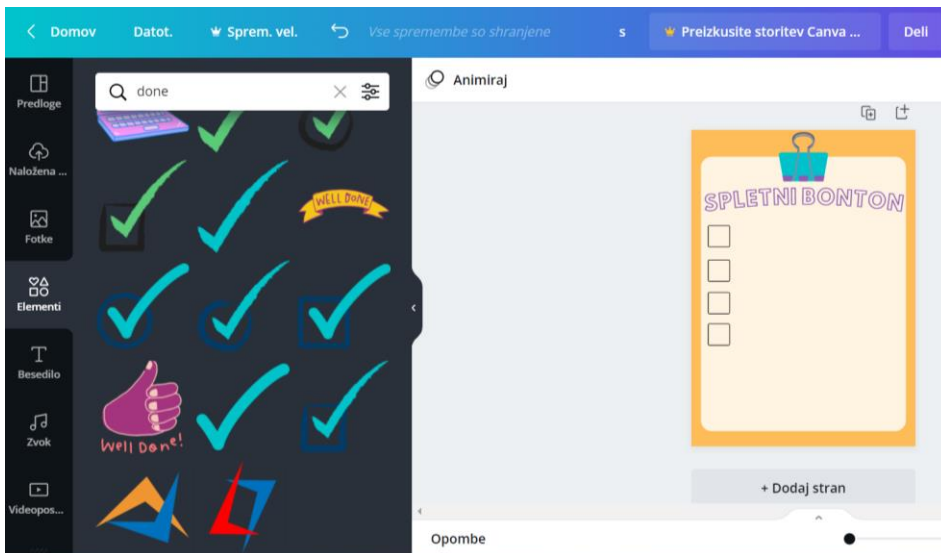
< Domov Datot. Sprem. vel. Vse spremembe so shranjene s Preizkusite storitev Canva ... Deli

Predloge
Naložena ...
Fotke
Elementi
Besedilo
Zvok
Videopos...

done

WELL DONE

Well Done!

Animiraj

SPLETNI BONTON

+ Dodaj stran

Opombe